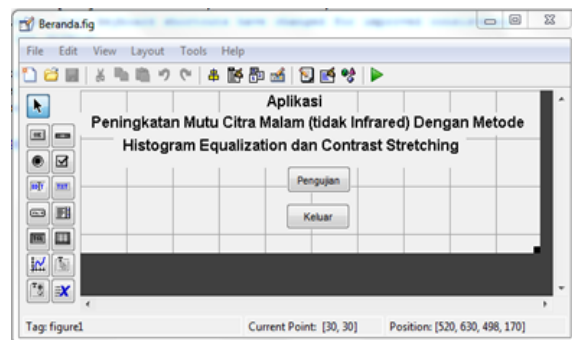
Beranda.fig

File Edit View Layout Tools Help

Aplikasi
Peningkatan Mutu Citra Malam (tidak Infrared) Dengan Metode
Histogram Equalization dan Contrast Stretching

Pengujian

Keluar

Tag: figure1 Current Point: [30, 30] Position: [520, 630, 498, 170]